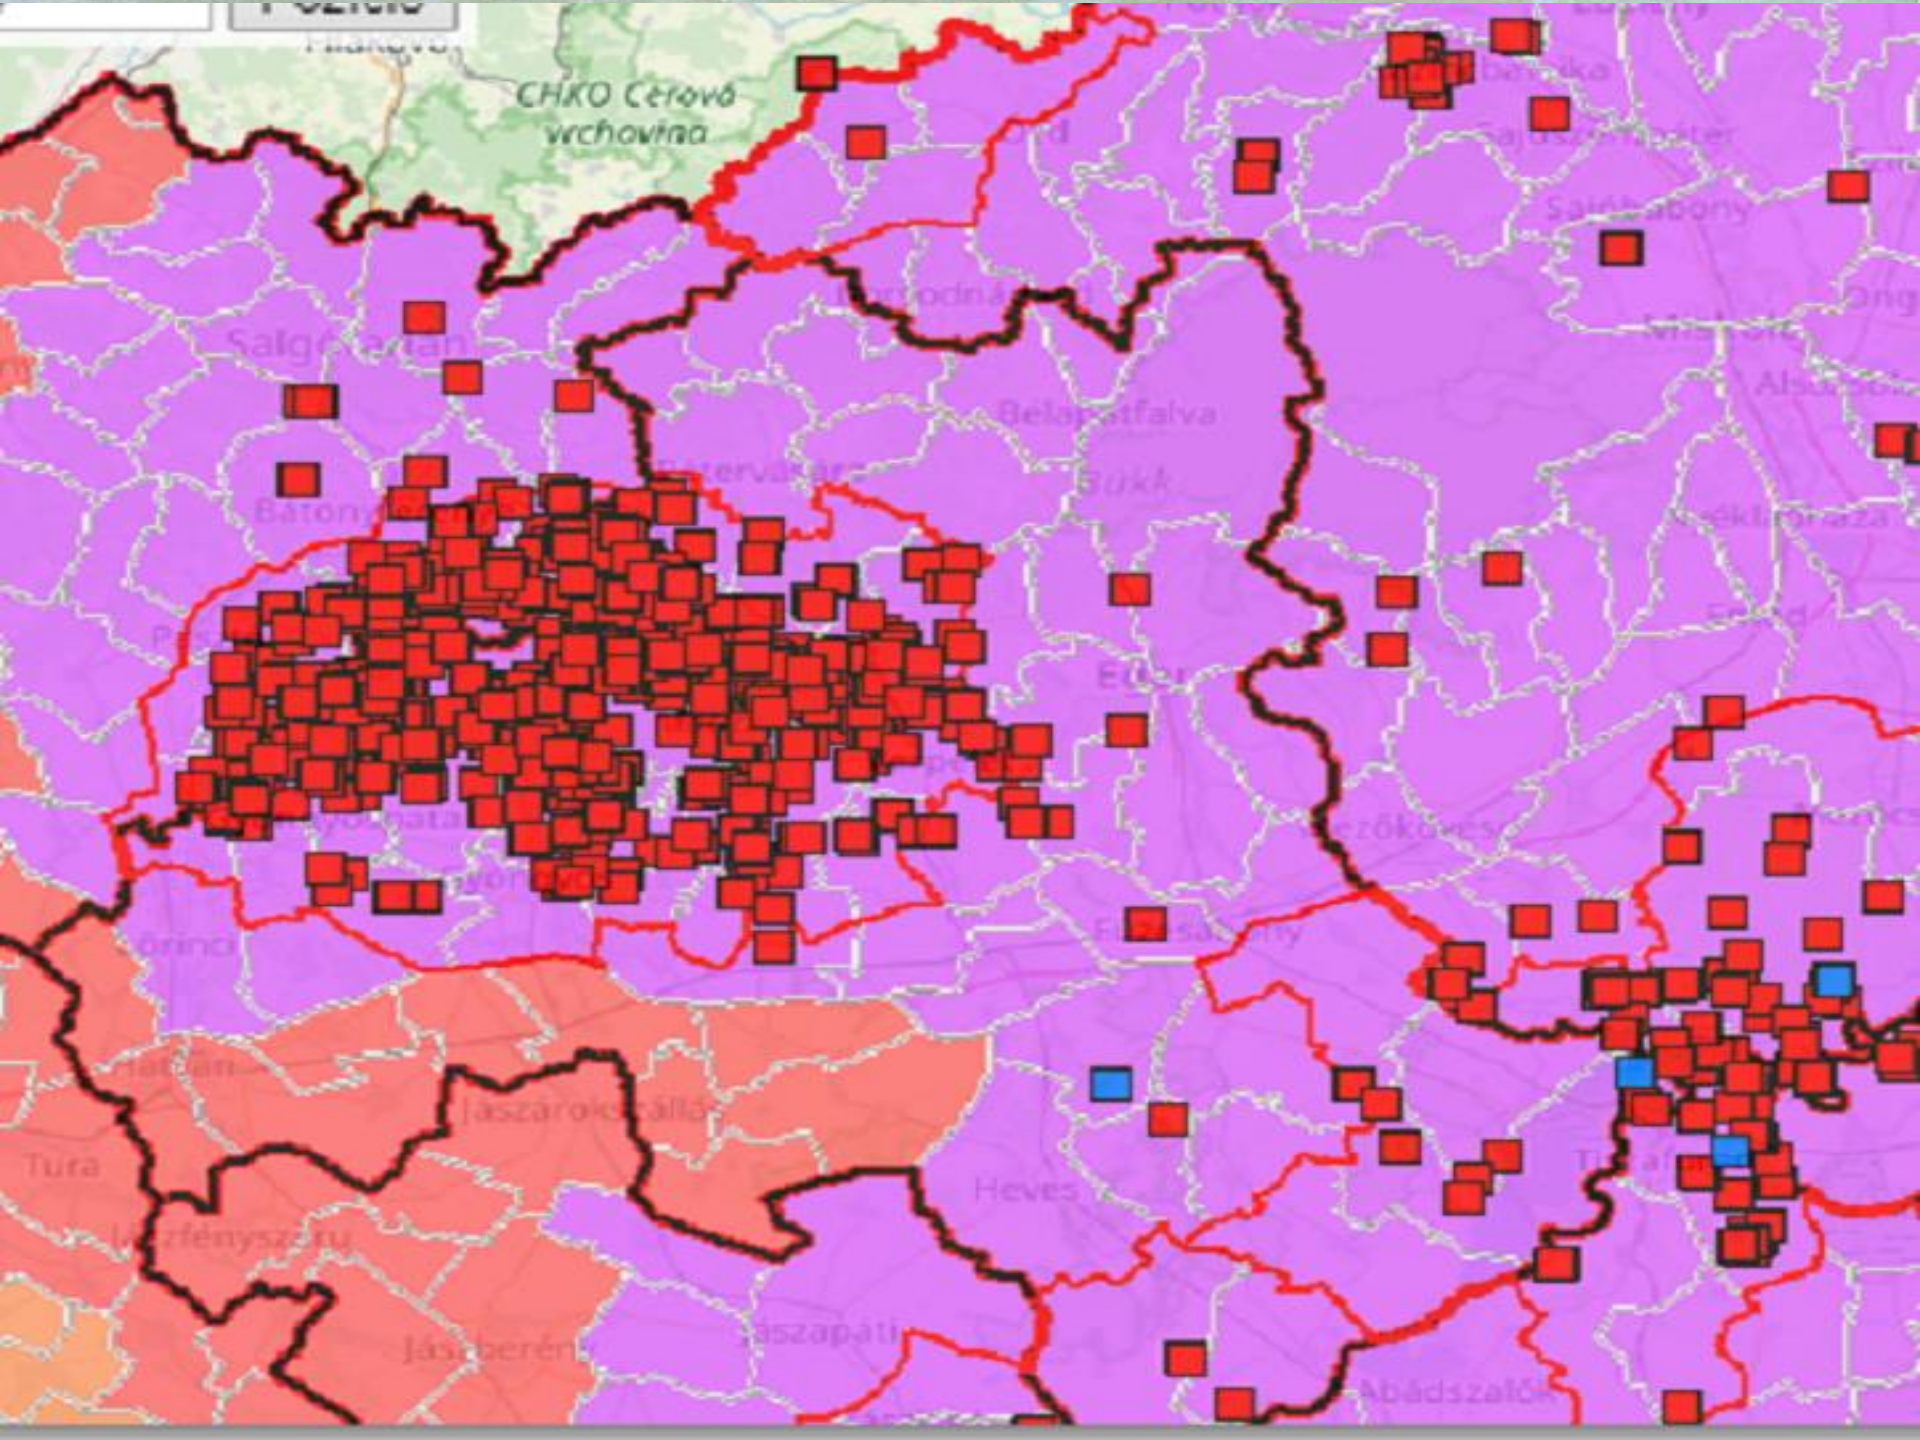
CHKO Cerová vrchovina

Salgótarján

Bélapátfalva

Bükk

Sajószentpéter

Sajóbábony

Miskolc

Pétervására

Bátonyterenye

Eger

Mezőkövesd

Füzesabony

Gyöngyös

Hatvan

Tura

Jászárokszállás

Heves

Jászfényszaru

Jászberény

Jászapáti

Abádszalók

Gödöllő

Mezőkeresztes

Tiszafüred

Emőd

Alsózsolca

Mezőcsát